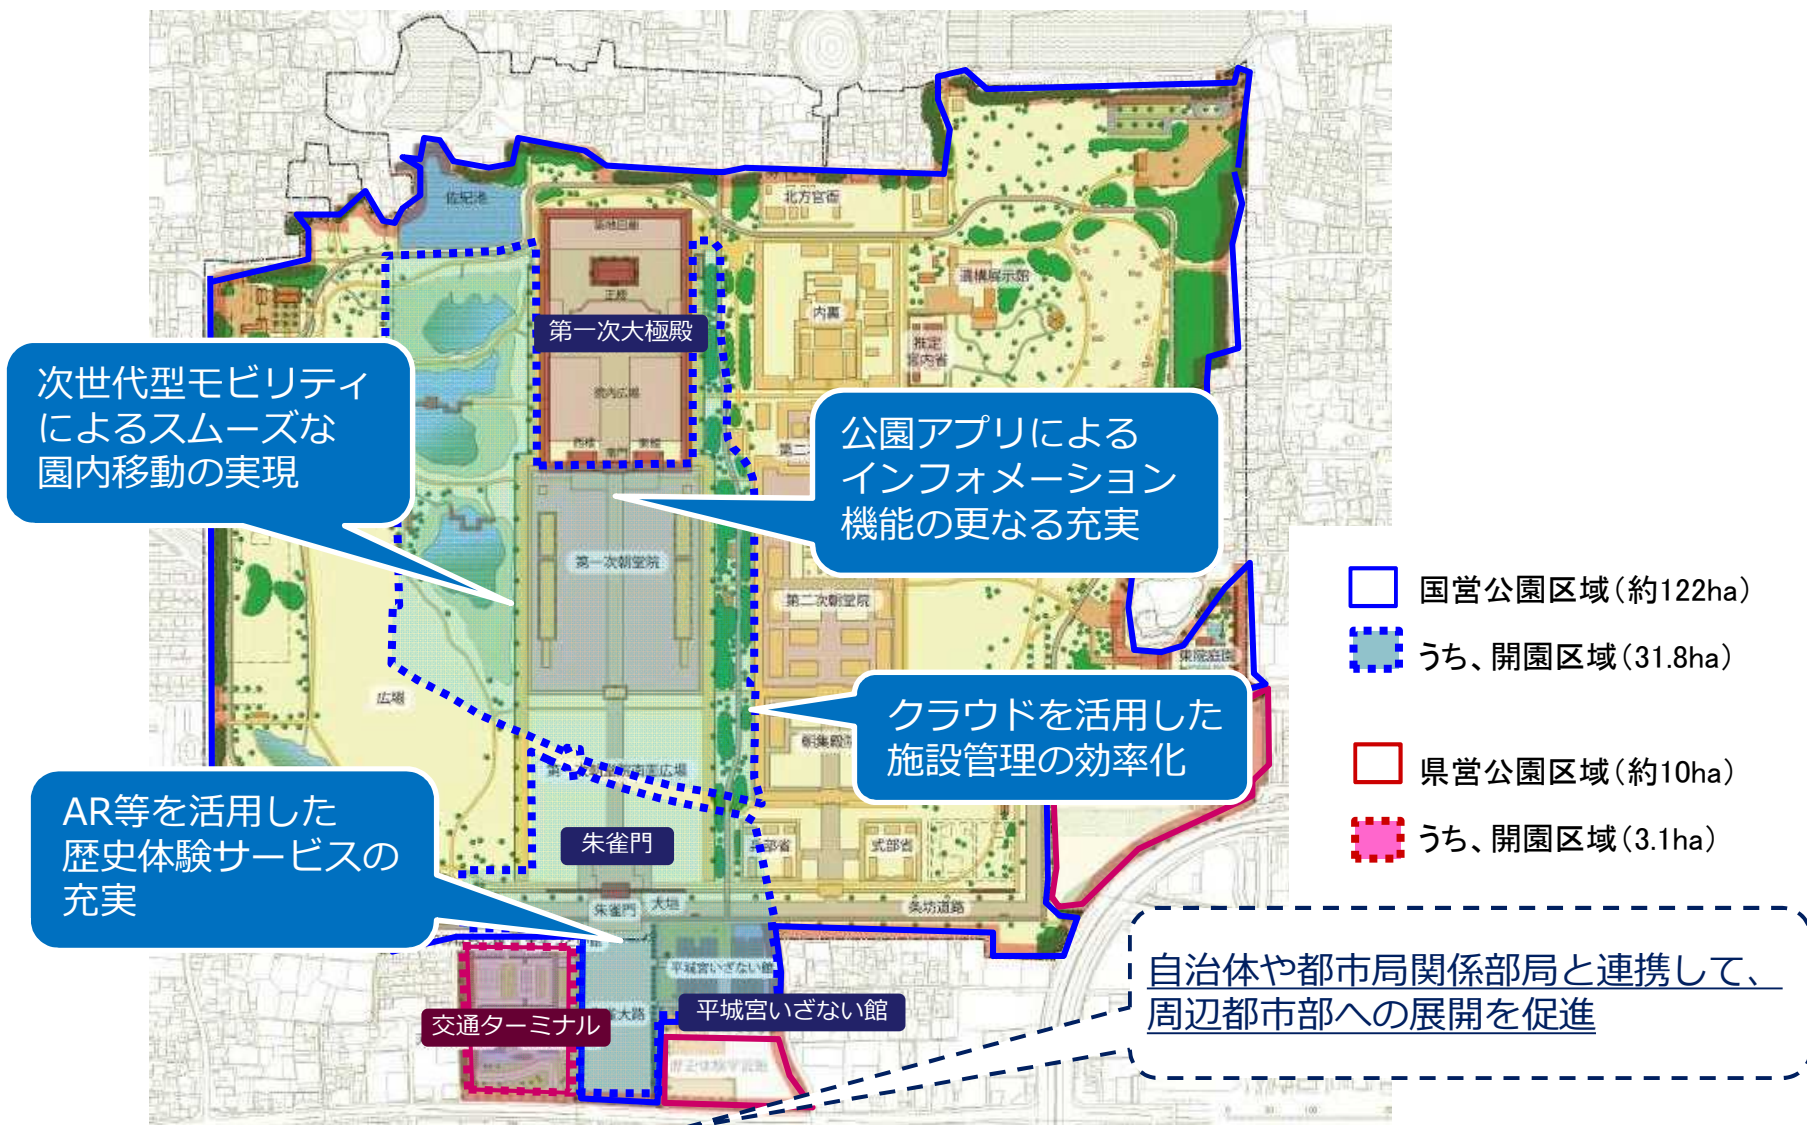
第一次大極殿

次世代型モビリティによるスムーズな園内移動の実現

公園アプリによるインフォメーション機能の更なる充実

国営公園区域(約122ha)

うち、開園区域(31.8ha)

クラウドを活用した施設管理の効率化

県営公園区域(約10ha)

うち、開園区域(3.1ha)

AR等を活用した歴史体験サービスの充実

朱雀門

自治体や都市局関係部局と連携して、周辺都市部への展開を促進

交通ターミナル

平城宮いざない館

佐紀池
北方官衙
内裏
遺構展示館
第一次朝堂院
第二次朝堂院
広場
朱雀門
大垣
式部省
兵部省
東院庭園
平城宮いざない館